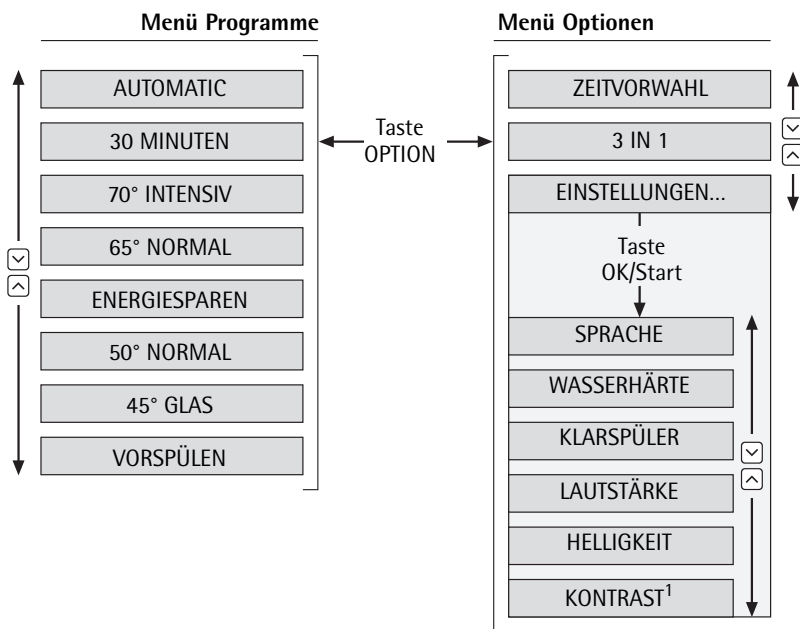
Menü Programme

AUTOMATIC

30 MINUTEN

70° INTENSIV

65° NORMAL

ENERGIESPAREN

50° NORMAL

45° GLAS

VORSPÜLEN

Taste OPTION

Menü Optionen

ZEITVORWAHL

3 IN 1

EINSTELLUNGEN...

Taste OK/Start

SPRACHE

WASSERHÄRTE

KLARSPÜLER

LAUTSTÄRKE

HELLIGKEIT

KONTRAST$^1$